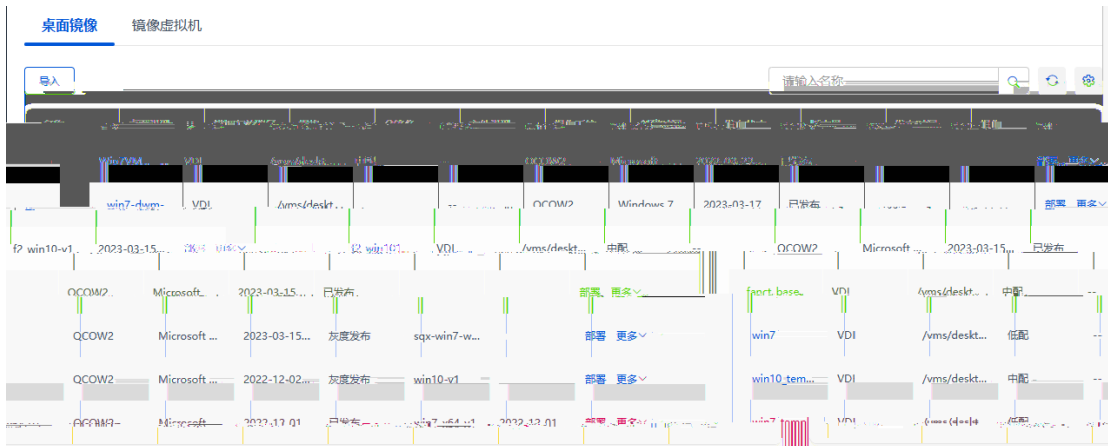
桌面镜像 镜像虚拟机

导入

请输入名称

Win7VM VDI QCOW2 2023-03-2 已发布 部署 更多

win7-dwm- VDI /vms/deskt... QCOW2 Windows 7 2023-03-17 已发布 部署 更多

f2_win10-v1 2023-03-15... 部署 更多 VDI /vms/deskt... 中配 QCOW2 Microsoft ... 2023-03-15... 已发布

QCOW2 Microsoft ... 2023-03-15... 已发布 部署 更多 fapt_base VDI /vms/deskt... 中配

QCOW2 Microsoft ... 2023-03-15... 灰度发布 sqx-win7-w... 部署 更多 win7 VDI /vms/deskt... 低配

QCOW2 Microsoft ... 2022-12-02... 灰度发布 win10-v1 部署 更多 win10_tem... VDI /vms/deskt... 中配

QCOW2 Microsoft ... 2022-12-01 已发布 win7_x64-v1 2022-12-01 部署 更多 win7 VDI 低配